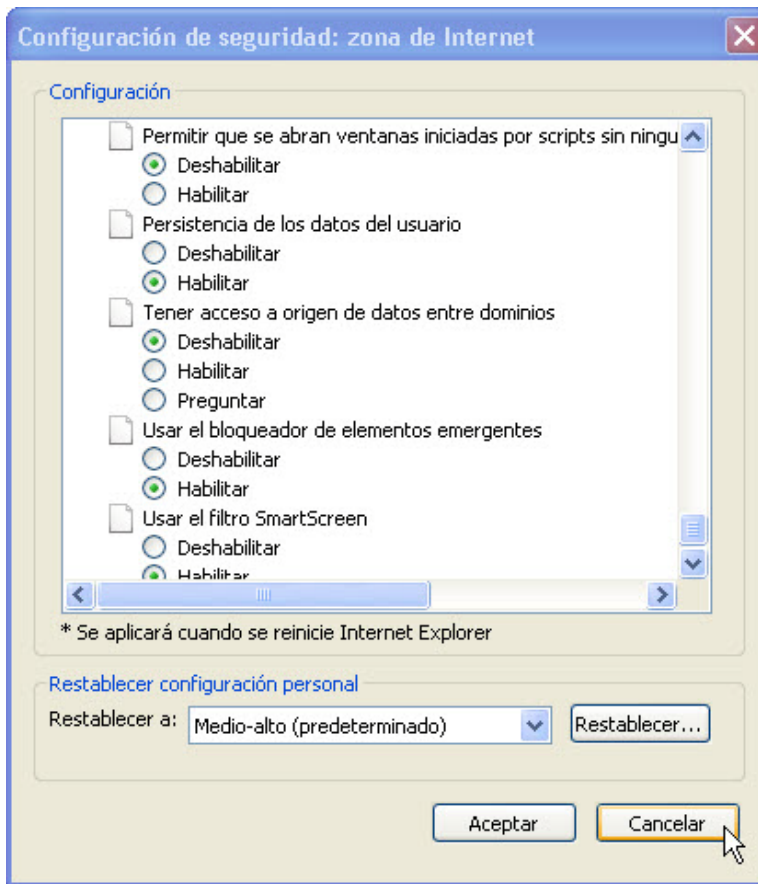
Configuración de seguridad: zona de Internet

Configuración

Permitir que se abran ventanas iniciadas por scripts sin ningu

Deshabilitar

Habilitar

Persistencia de los datos del usuario

Deshabilitar

Habilitar

Tener acceso a origen de datos entre dominios

Deshabilitar

Habilitar

Preguntar

Usar el bloqueador de elementos emergentes

Deshabilitar

Habilitar

Usar el filtro SmartScreen

Deshabilitar

Habilitar

* Se aplicará cuando se reinicie Internet Explorer

Restablecer configuración personal

Restablecer a: Medio-alto (predeterminado) Restablecer...

Aceptar Cancelar